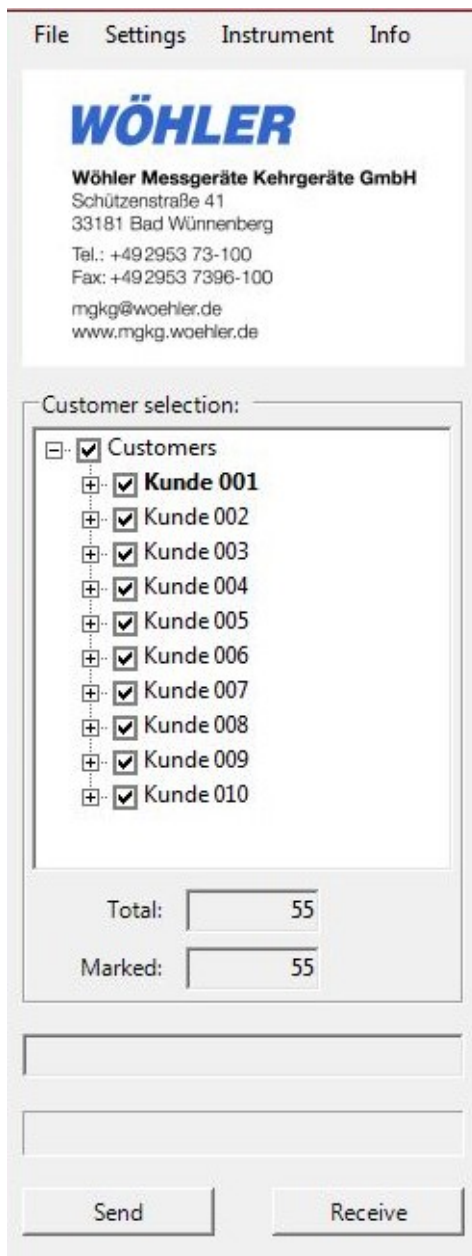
File Settings Instrument Info

WÖHLER

Wöhler Messgeräte Kehrgeräte GmbH
Schützenstraße 41
33181 Bad Wünnenberg

Tel.: +49 2953 73-100
Fax: +49 2953 7396-100

mgkg@woehler.de
www.mgkg.woehler.de

Customer selection:

Customers
Kunde 001
Kunde 002
Kunde 003
Kunde 004
Kunde 005
Kunde 006
Kunde 007
Kunde 008
Kunde 009
Kunde 010

Total: 55

Marked: 55

Send Receive